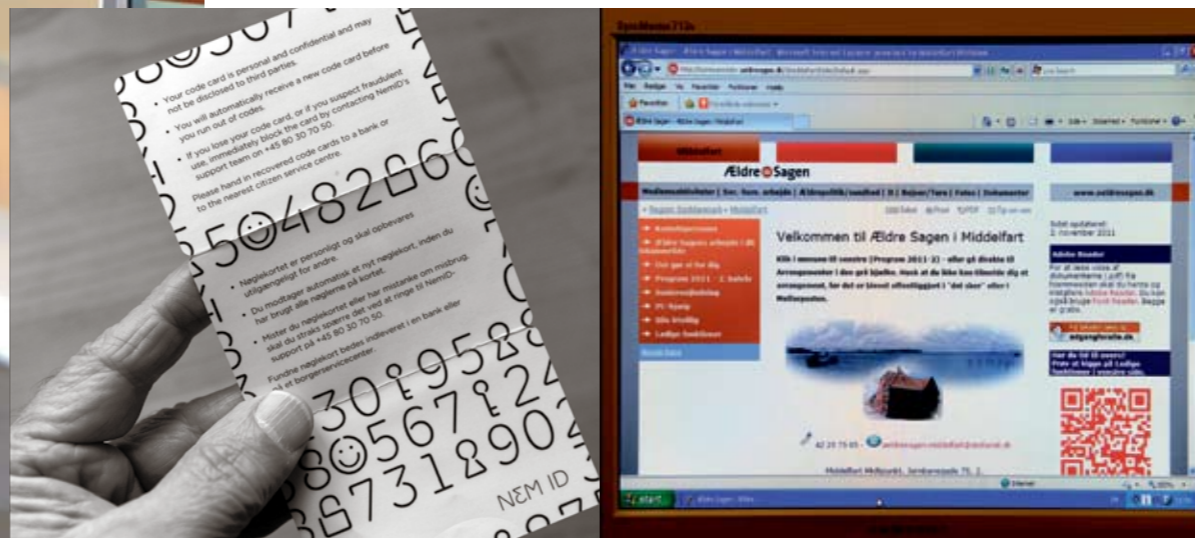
• Your code card is personal and confidential and may not be disclosed to third parties.

• You will automatically receive a new code card before you run out of codes.

• If you lose your code card, or if you suspect fraudulent use, immediately block the card by contacting NemID's support team on +45 80 30 70 50.

Please hand in recovered code cards to a bank or to the nearest citizen service centre.

5048266

• Nøglekortet er personligt og skal opbevares utilgængeligt for andre.

• Du modtager automatisk et nyt nøglekort, inden du har brugt alle nøglerne på kortet.

• Mister du nøglekortet eller har mistanke om misbrug, skal du straks spærre det ved at ringe til NemID-support på +45 80 30 70 50.

Fundne nøglekort bedes indleveret i en bank eller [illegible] et borgerservicecenter.

30958
8056724
6731890

NEM ID

Ældre Sagen

Velkommen til Ældre Sagen i Middelfart

Middelfart

start